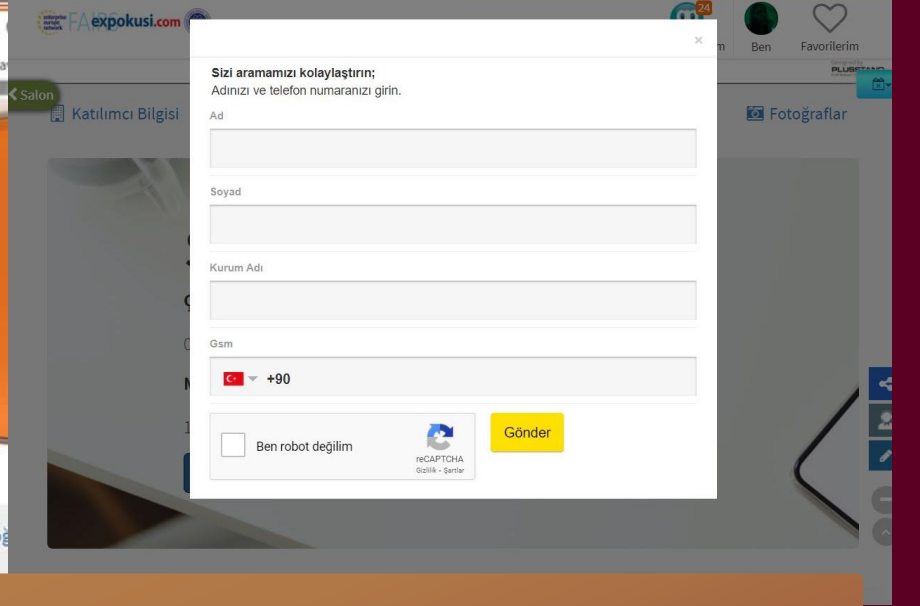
expokusi.com

24

Ben Favorilerim

PLUSSTAND

Salon

Katılımcı Bilgisi

Fotoğraflar

×

Sizi aramamızı kolaylaştırın;
Adınızı ve telefon numaranızı girin.

Ad

Soyad

Kurum Adı

Gsm

+90

Ben robot değilim

reCAPTCHA
Gizlilik - Şartlar

Gönder